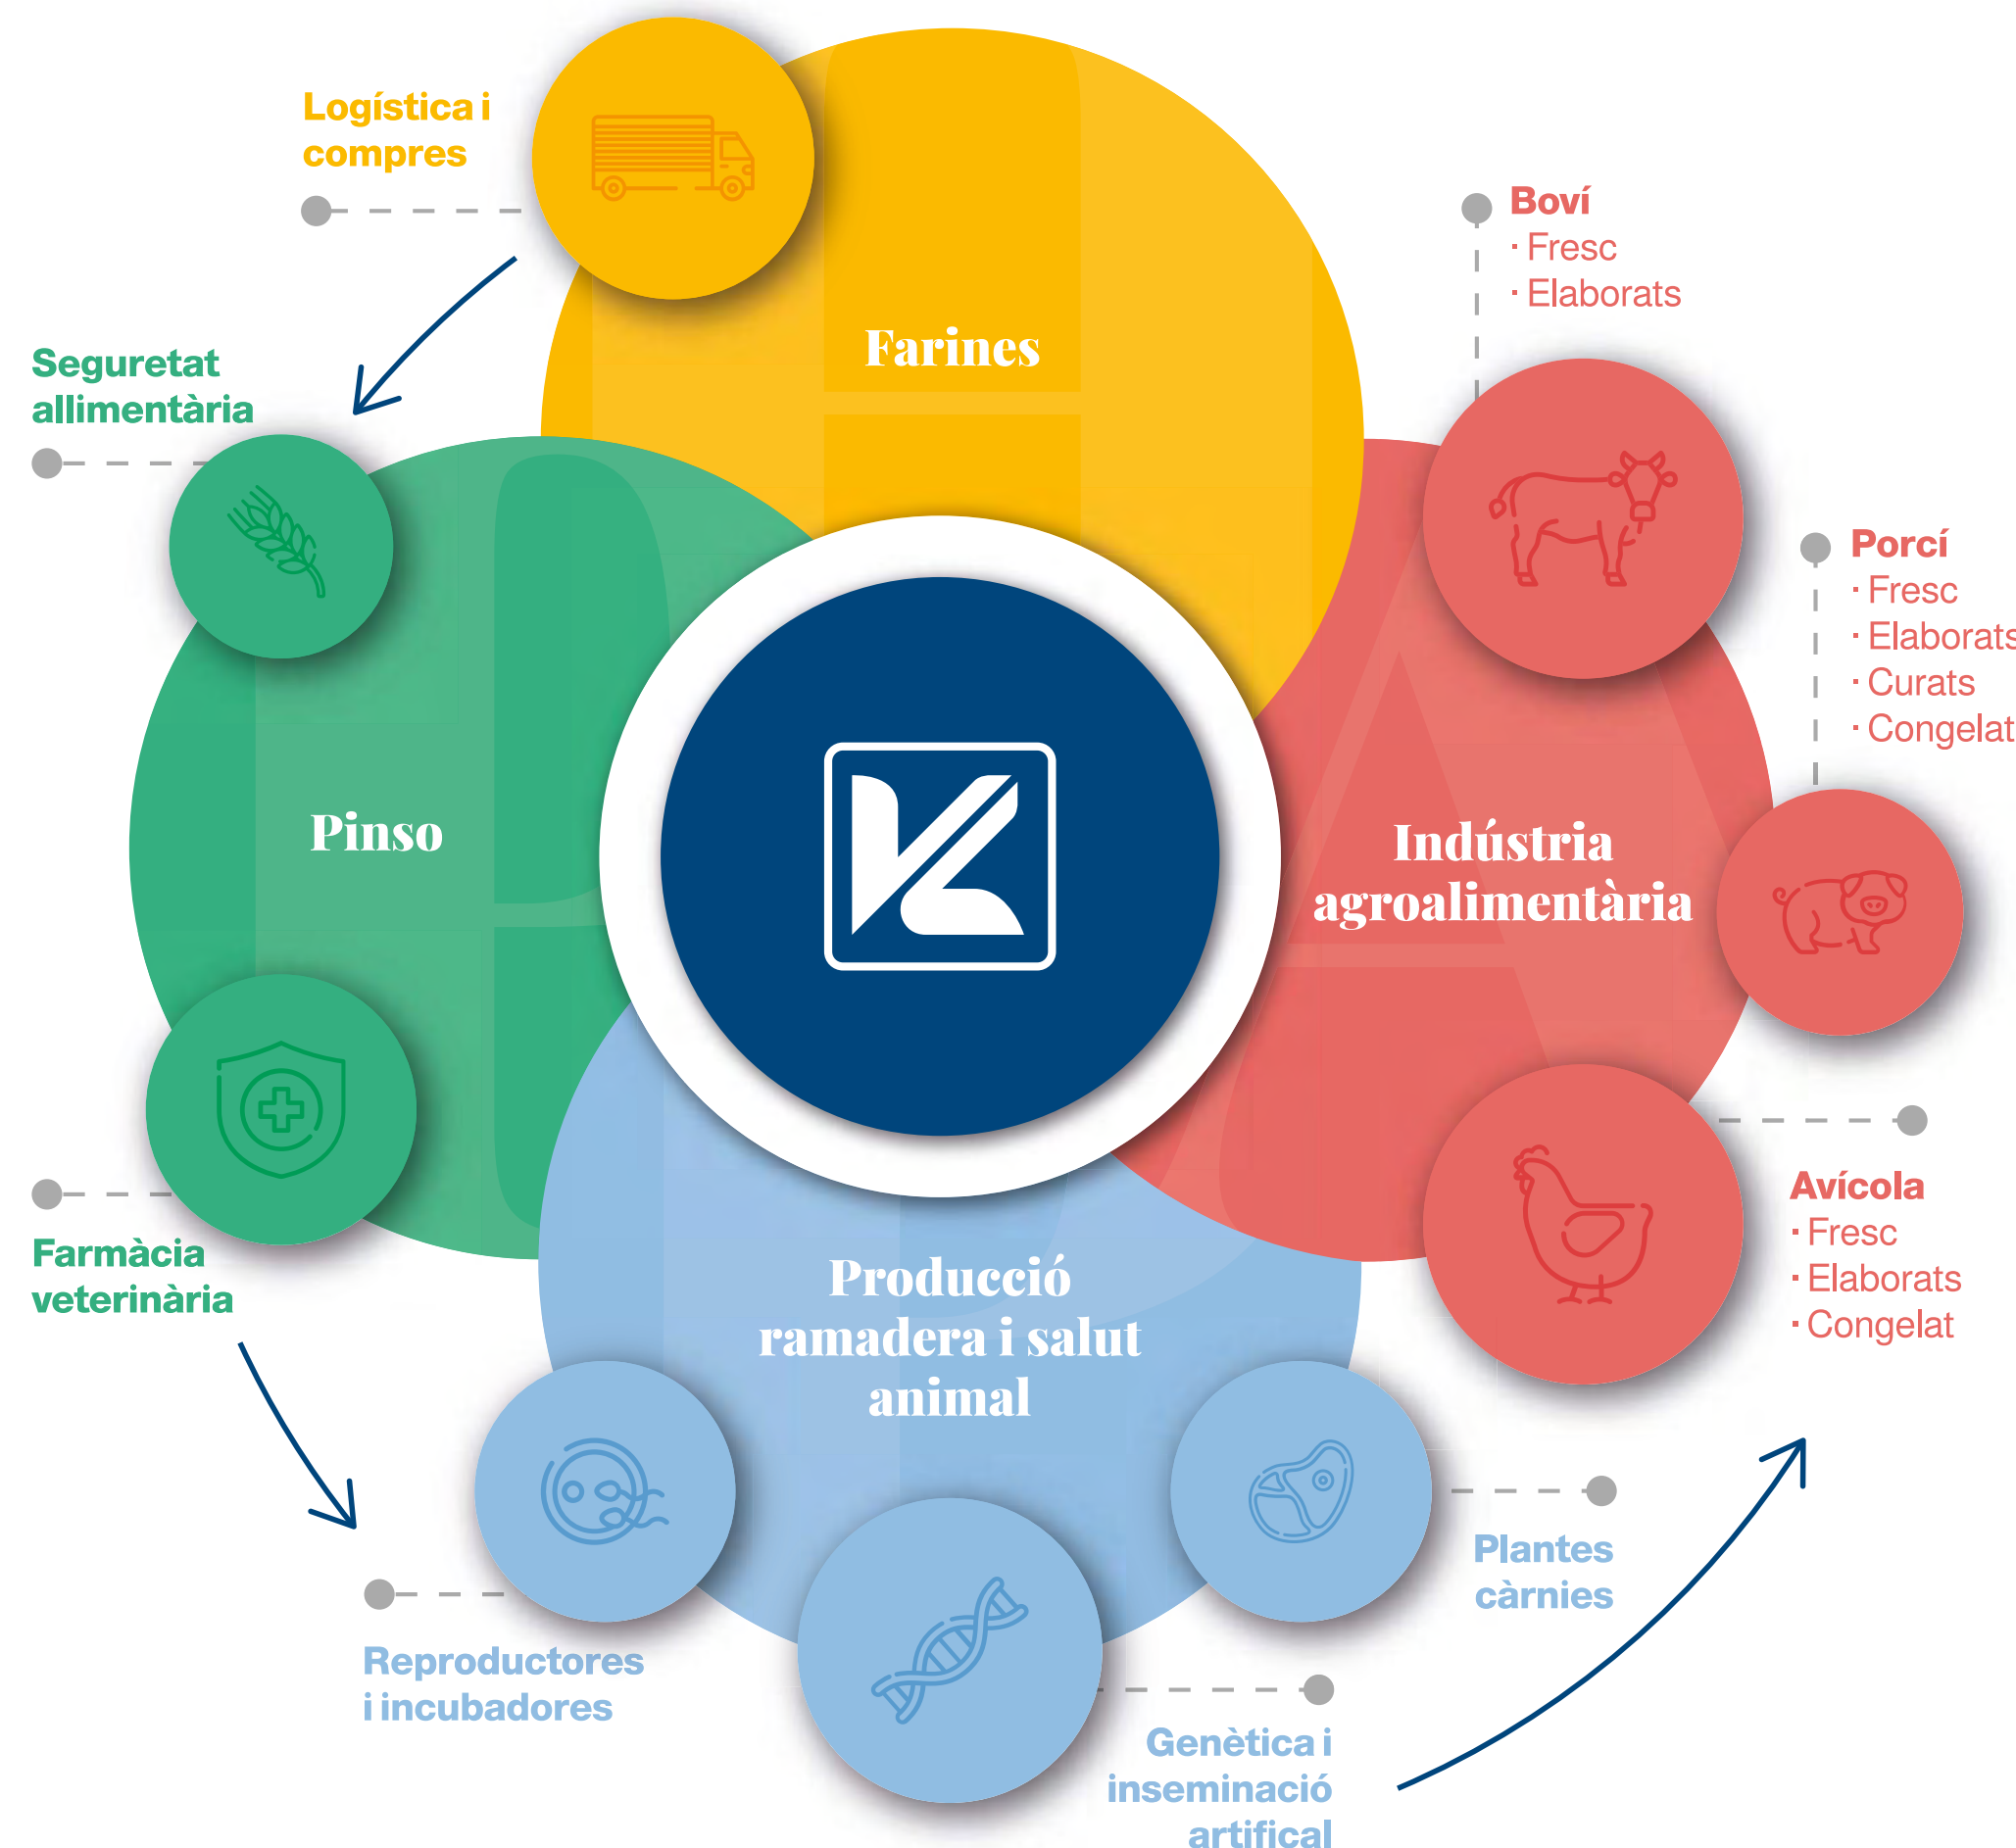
Logística i compres

Farines

Boví
· Fresc
· Elaborats

Seguretat allimentària

Porcí
· Fresc
· Elaborats
· Curats
· Congelat

Pinso

Indústria agroalimentària

Avícola
· Fresc
· Elaborats
· Congelat

Farmàcia veterinària

Producció ramadera i salut animal

Plantes càrnies

Reproductores i incubadores

Genètica i inseminació artifical